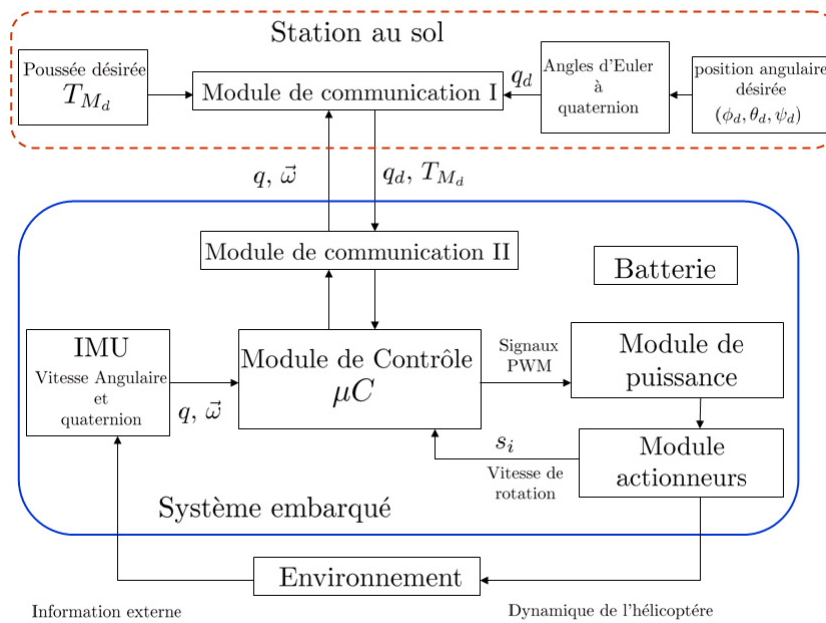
Station au sol

Poussée désirée $T_{M_d}$

Module de communication I

$q_d$

Angles d'Euler à quaternion

position angulaire désirée $(\phi_d, \theta_d, \psi_d)$

$q, \vec{\omega}$

$q_d, T_{M_d}$

Module de communication II

Batterie

IMU

Vitesse Angulaire et quaternion

$q, \vec{\omega}$

Module de Contrôle $\mu C$

Signaux PWM

Module de puissance

$s_i$

Vitesse de rotation

Module actionneurs

Système embarqué

Environnement

Information externe

Dynamique de l'hélicoptère